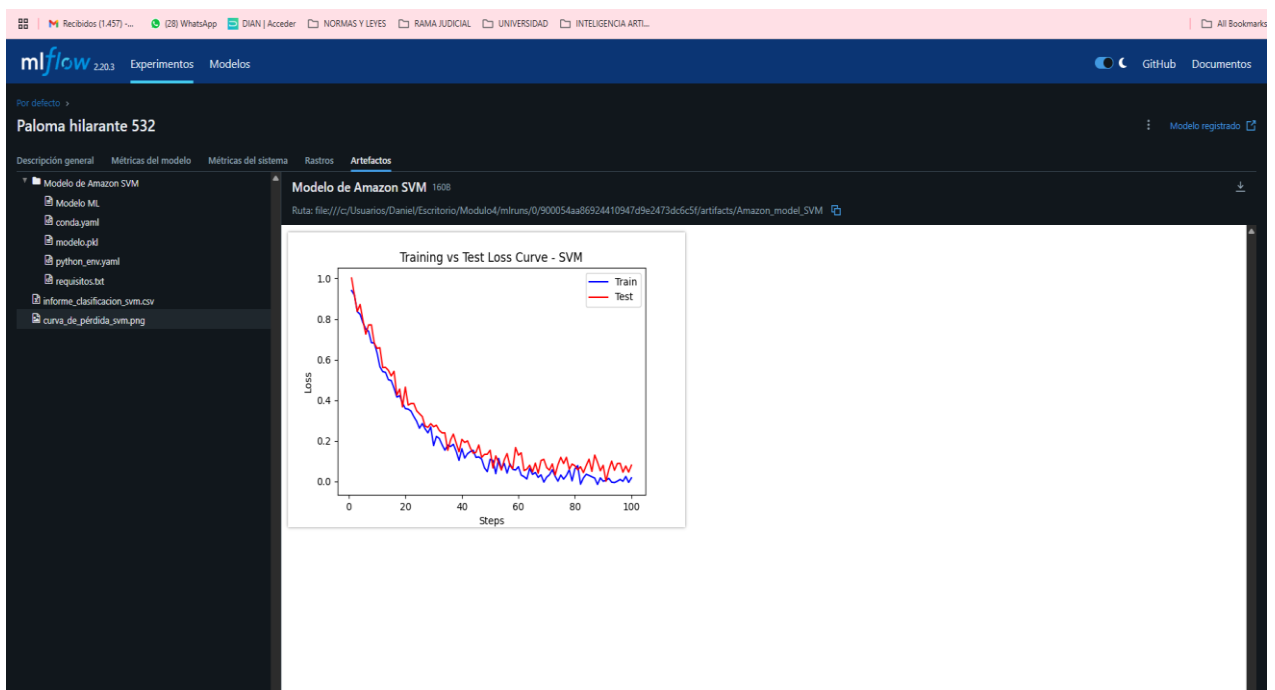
Recibidos (1.457) -... (28) WhatsApp DIAN | Acceder NORMAS Y LEYES RAMA JUDICIAL UNIVERSIDAD INTELIGENCIA ARTI... All Bookmarks

mlflow 2.20.3 Experimentos Modelos GitHub Documentos

Por defecto ›

Paloma hilarante 532

Modelo registrado

Descripción general Métricas del modelo Métricas del sistema Rastros Artefactos

Modelo de Amazon SVM
Modelo ML
conda.yaml
modelo.pkl
python_env.yaml
requisitos.txt
informe_clasificacion_svm.csv
curva_de_pérdida_svm.png

Modelo de Amazon SVM 1608

Ruta: file:///c:/Usuarios/Daniel/Escritorio/Modulo4/mlruns/0/900054aa86924410947d9e2473dc6c5f/artifacts/Amazon_model_SVM

Training vs Test Loss Curve - SVM

Train
Test

Loss

1.0
0.8
0.6
0.4
0.2
0.0

0 20 40 60 80 100

Steps